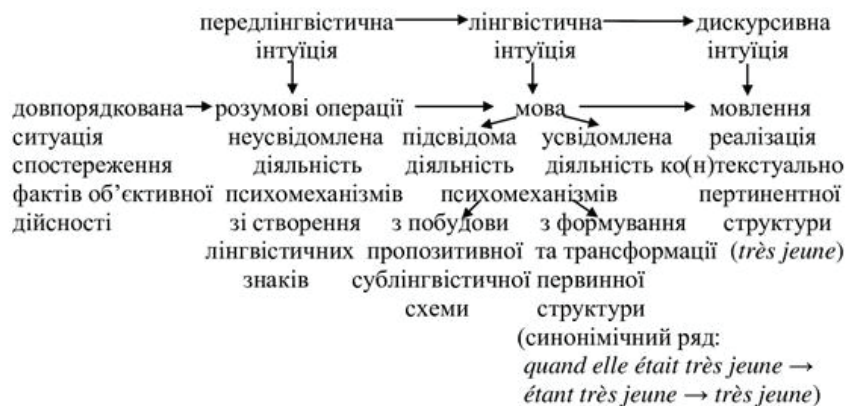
передлінгвістична інтуїція → лінгвістична інтуїція → дискурсивна інтуїція

довпорядкована ситуація спостереження фактів об'єктивної дійсності → розумові операції неусвідомлена діяльність психомеханізмів зі створення лінгвістичних знаків → мова → мовлення реалізація ко(н)текстуально пертинентної структури (*très jeune*)

підсвідома діяльність психомеханізмів з побудови пропозитивної сублінгвістичної схеми

усвідомлена діяльність психомеханізмів з формування та трансформації первинної структури (синонімічний ряд: *quand elle était très jeune* → *étant très jeune* → *très jeune*)